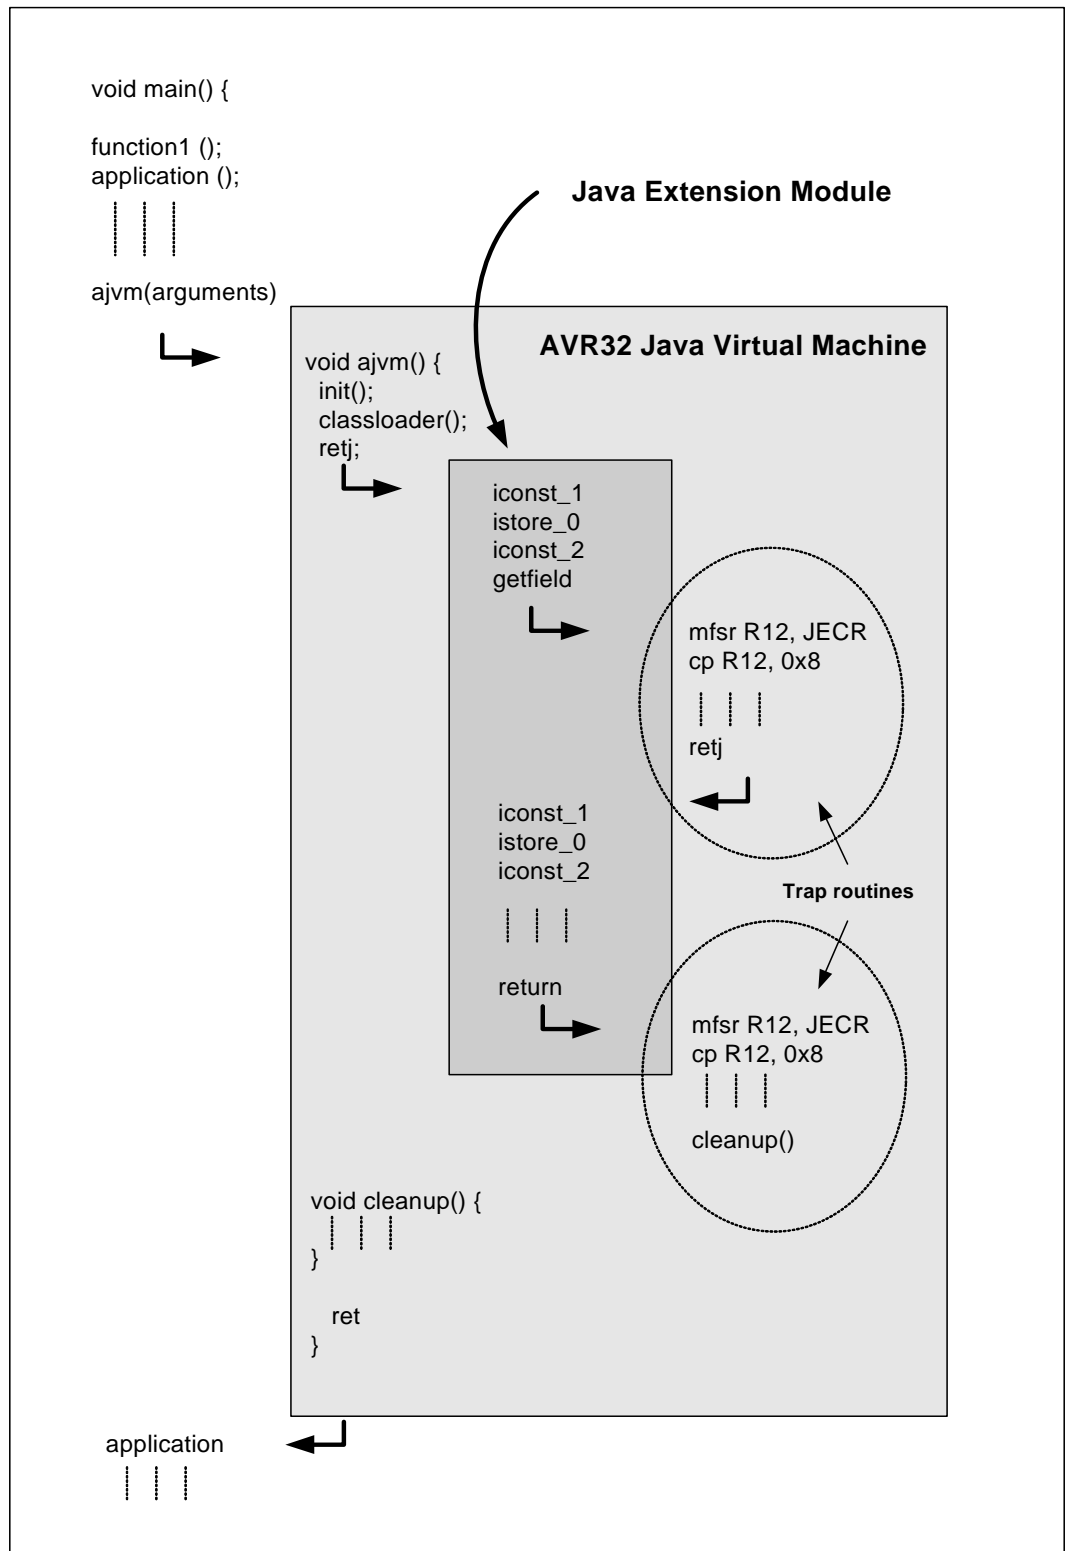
void main() {

function1 ();
application ();

Java Extension Module

ajvm(arguments)

AVR32 Java Virtual Machine

void ajvm() {
init();
classloader();
retj;

iconst_1
istore_0
iconst_2
getfield

mfsr R12, JECR
cp R12, 0x8

retj

iconst_1
istore_0
iconst_2

Trap routines

return

mfsr R12, JECR
cp R12, 0x8

cleanup()

void cleanup() {
}

ret
}

application